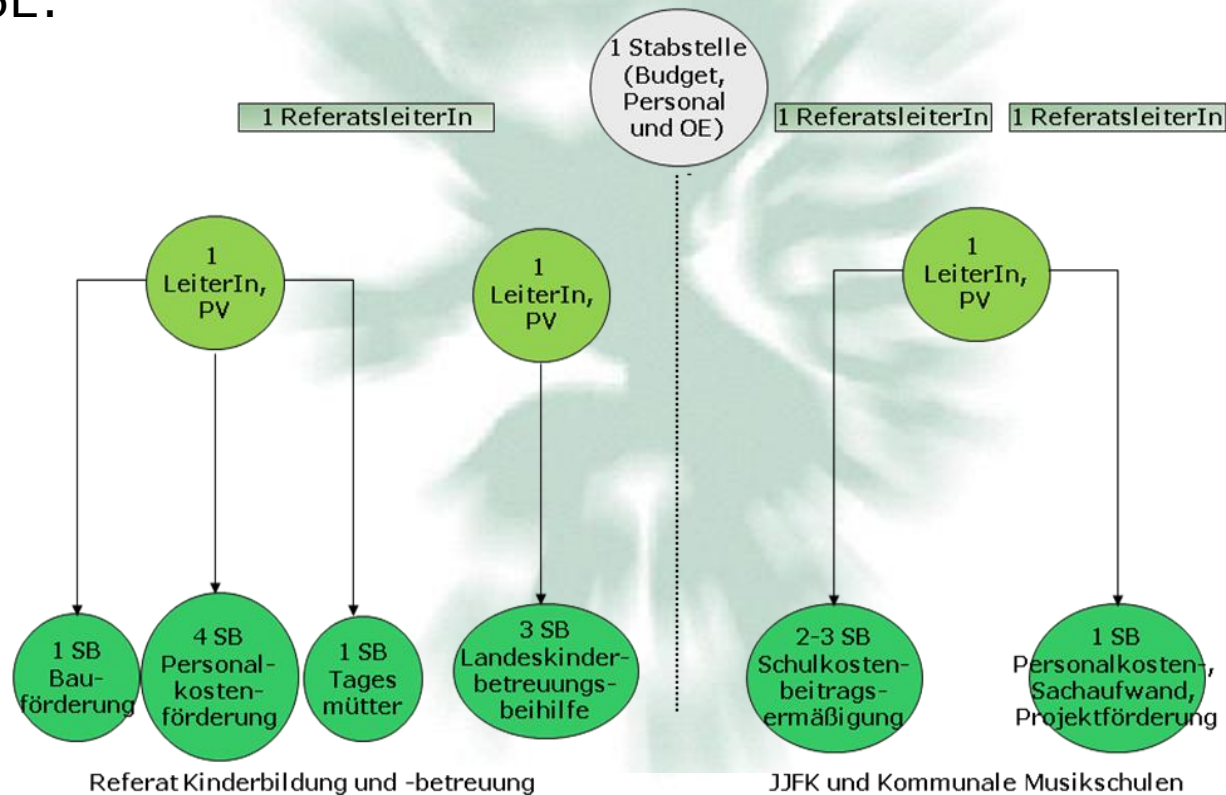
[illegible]

1 Stabstelle (Budget, Personal und OE)

1 ReferatsleiterIn

1 ReferatsleiterIn

1 ReferatsleiterIn

1 LeiterIn, PV

1 LeiterIn, PV

1 LeiterIn, PV

1 SB Bauförderung

4 SB Personalkostenförderung

1 SB Tagesmütter

3 SB Landeskinderbetreuungsbeihilfe

2-3 SB Schulkostenbeitragsermäßigung

1 SB Personalkosten-, Sachaufwand, Projektförderung

Referat Kinderbildung und -betreuung

JJFK und Kommunale Musikschulen